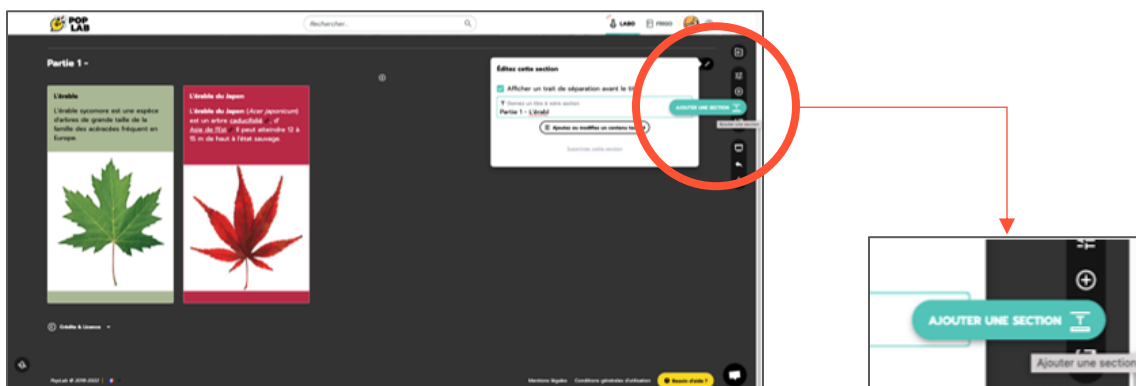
POP LAB

Rechercher...

LABO FRIGO

Partie 1 -

L'érable

L'érable sycomore est une espèce d'arbres de grande taille de la famille des acéracées fréquent en Europe.

L'érable du Japon

L'érable du Japon (Acer japonicum) est un arbre caducifolié d'Asie de l'Est. Il peut atteindre 12 à 15 m de haut à l'état sauvage.

Éditez cette section

Afficher un trait de séparation avant le titre

Donnez un titre à votre section

Partie 1 - L'érable

Ajoutez ou modifiez un contenu texte

Supprimer cette section

AJOUTER UNE SECTION

Ajouter une section

Crédits & Licence

PopLab © 2018-2022

Mentions légales Conditions générales d'utilisation Besoin d'aide ?

AJOUTER UNE SECTION

Ajouter une section